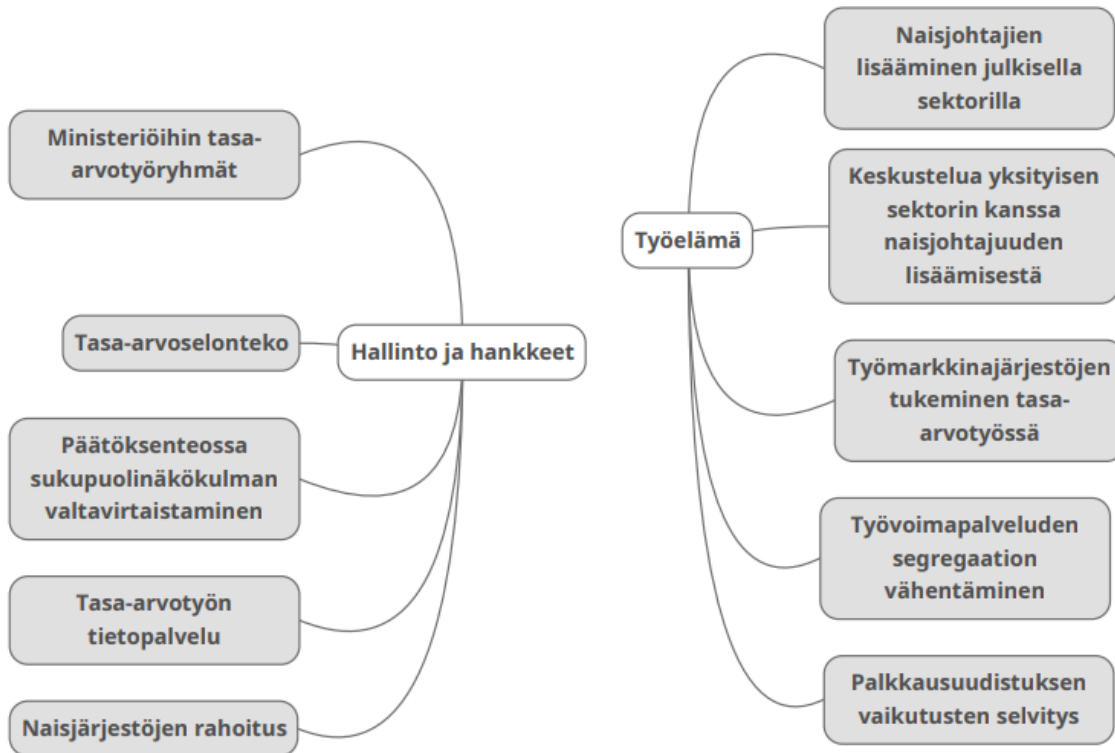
Hallinto ja hankkeet

Ministeriöihin tasa-arvotyöryhmät

Tasa-arvoselonteko

Päätöksenteossa sukupuolinäkökulman valtavirtaistaminen

Tasa-arvotyön tietopalvelu

Naisjärjestöjen rahoitus

Työelämä

Naisjohtajien lisääminen julkisella sektorilla

Keskustelua yksityisen sektorin kanssa naisjohtajuuden lisäämisestä

Työmarkkinajärjestöjen tukeminen tasa-arvotyössä

Työvoimapalveluden segregaation vähentäminen

Palkkausuudistuksen vaikutusten selvitys